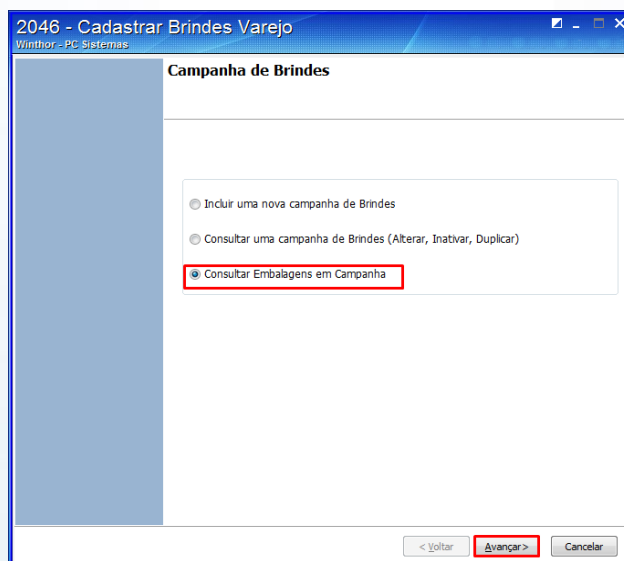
2046 - Cadastrar Brindes Varejo
Winthor - PC Sistemas

Campanha de Brindes

Incluir uma nova campanha de Brindes

Consultar uma campanha de Brindes (Alterar, Inativar, Duplicar)

Consultar Embalagens em Campanha

< Voltar
Avançar>
Cancelar